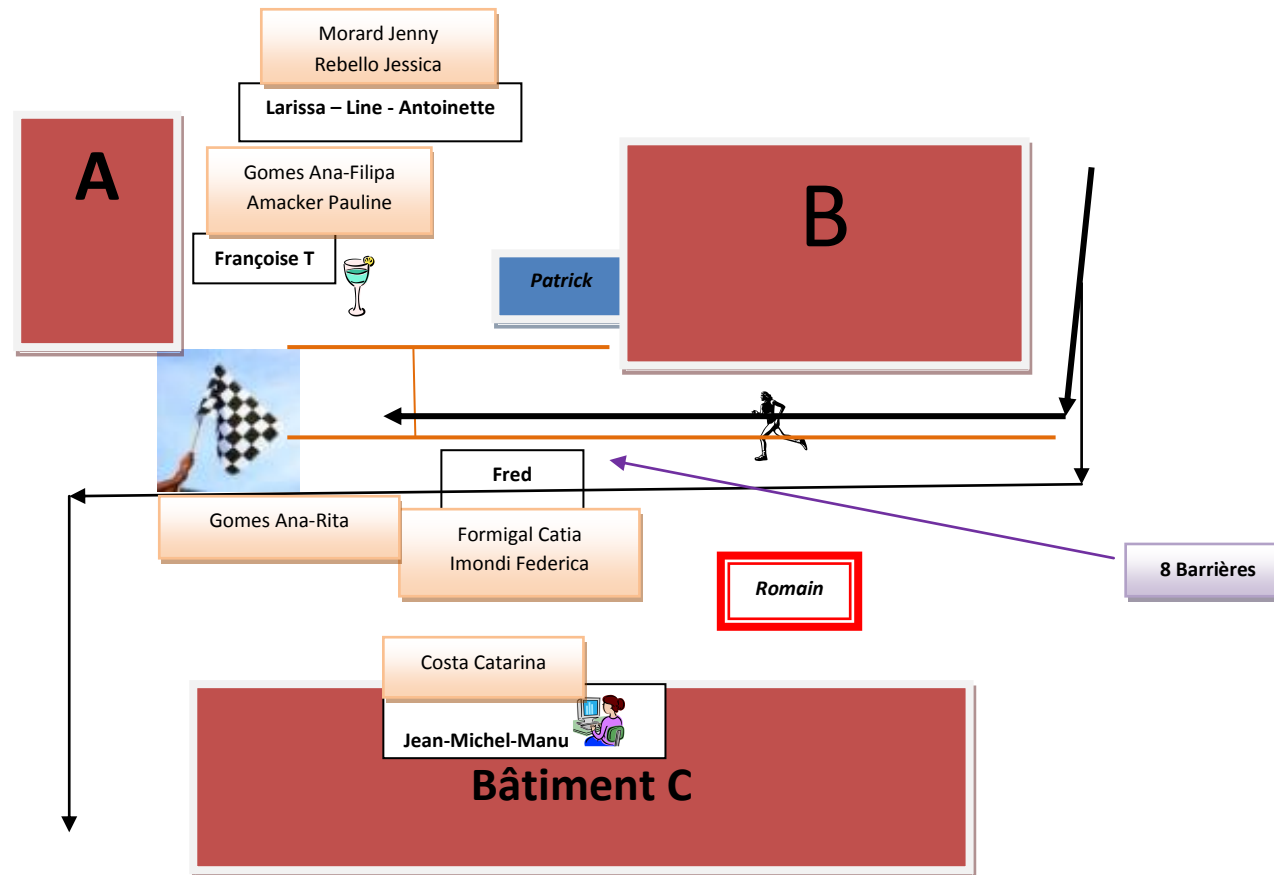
Morard Jenny
Rebello Jessica

Larissa – Line - Antoinette

A

Gomes Ana-Filipa
Amacker Pauline

Françoise T

Patrick

B

Fred

Gomes Ana-Rita

Formigal Catia
Imondi Federica

Romain

8 Barrières

Costa Catarina

Jean-Michel-Manu

Bâtiment C